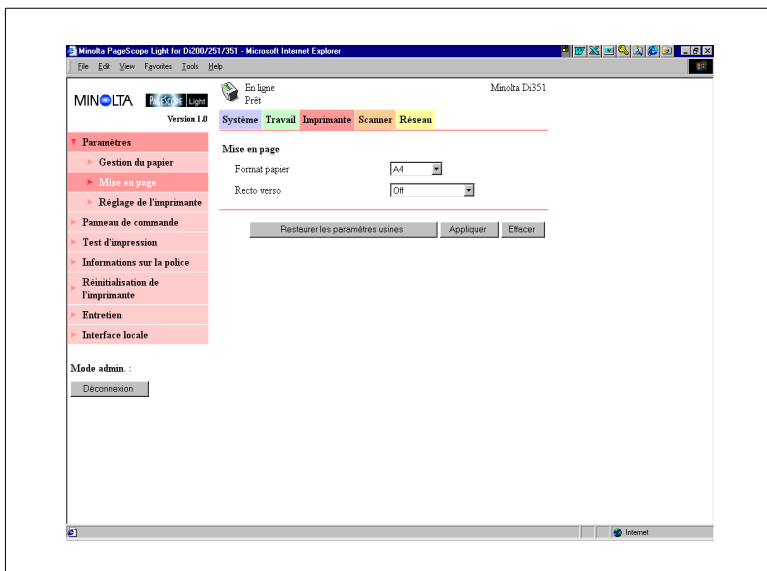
Minolta PageScope Light for Di200/251/351 - Microsoft Internet Explorer

File Edit View Favorites Tools Help

MINOLTA PAGESCOPE Light

Version 1.0

En ligne
Prêt

Minolta Di351

Système Travail Imprimante Scanner Réseau

Paramètres
Gestion du papier
Mise en page
Réglage de l'imprimante
Panneau de commande
Test d'impression
Informations sur la police
Réinitialisation de l'imprimante
Entretien
Interface locale

Mise en page

Format papier A4
Recto verso Off

Restaurer les paramètres usines Appliquer Effacer

Mode admin. :

Déconnexion

Internet